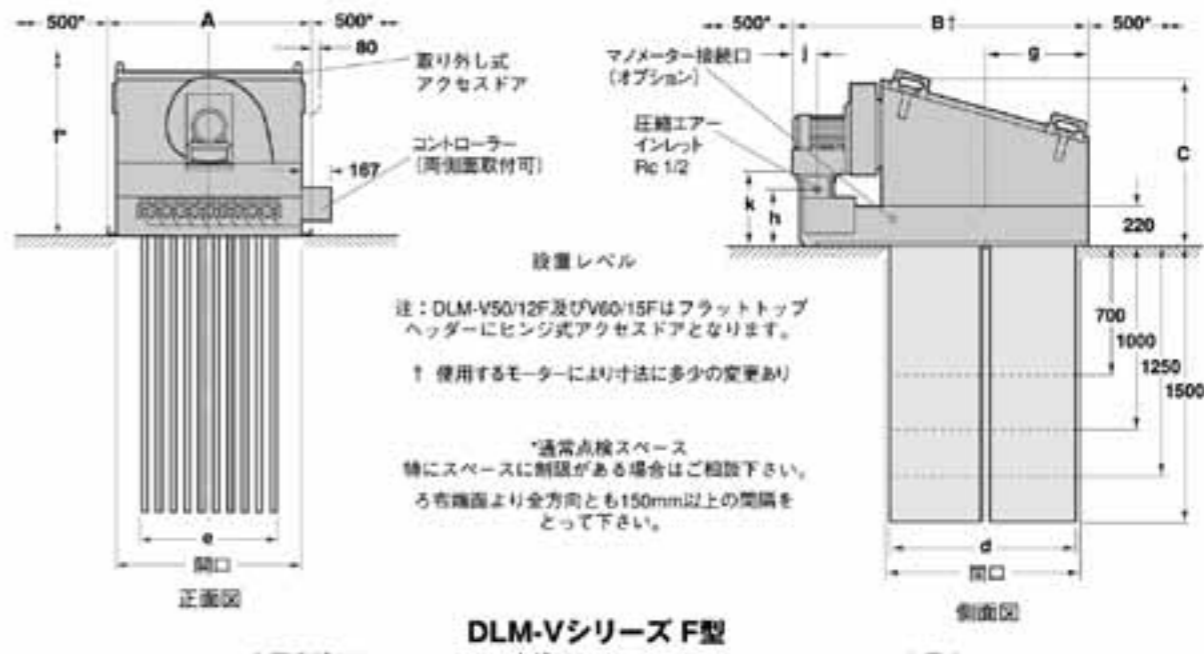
500* A 500*
80
f*
取り外し式
アクセスドア
コントローラー
[両側面取付可]
167
e
開口
正面図

500* B† 500*
マノメーター接続口
(オプション)
j
g
圧縮エアー
インレット
Rc 1/2
C
k
h
220
700
1000
1250
1500
d
開口
側面図

設置レベル

注：DLM-V50/12F及びV60/15Fはフラットトップヘッダーにヒンジ式アクセスドアとなります。

† 使用するモーターにより寸法に多少の変更あり

*通常点検スペース
特にスペースに制限がある場合はご相談下さい。
ろ布端面より全方向とも150mm以上の間隔をとって下さい。

DLM-Vシリーズ F型